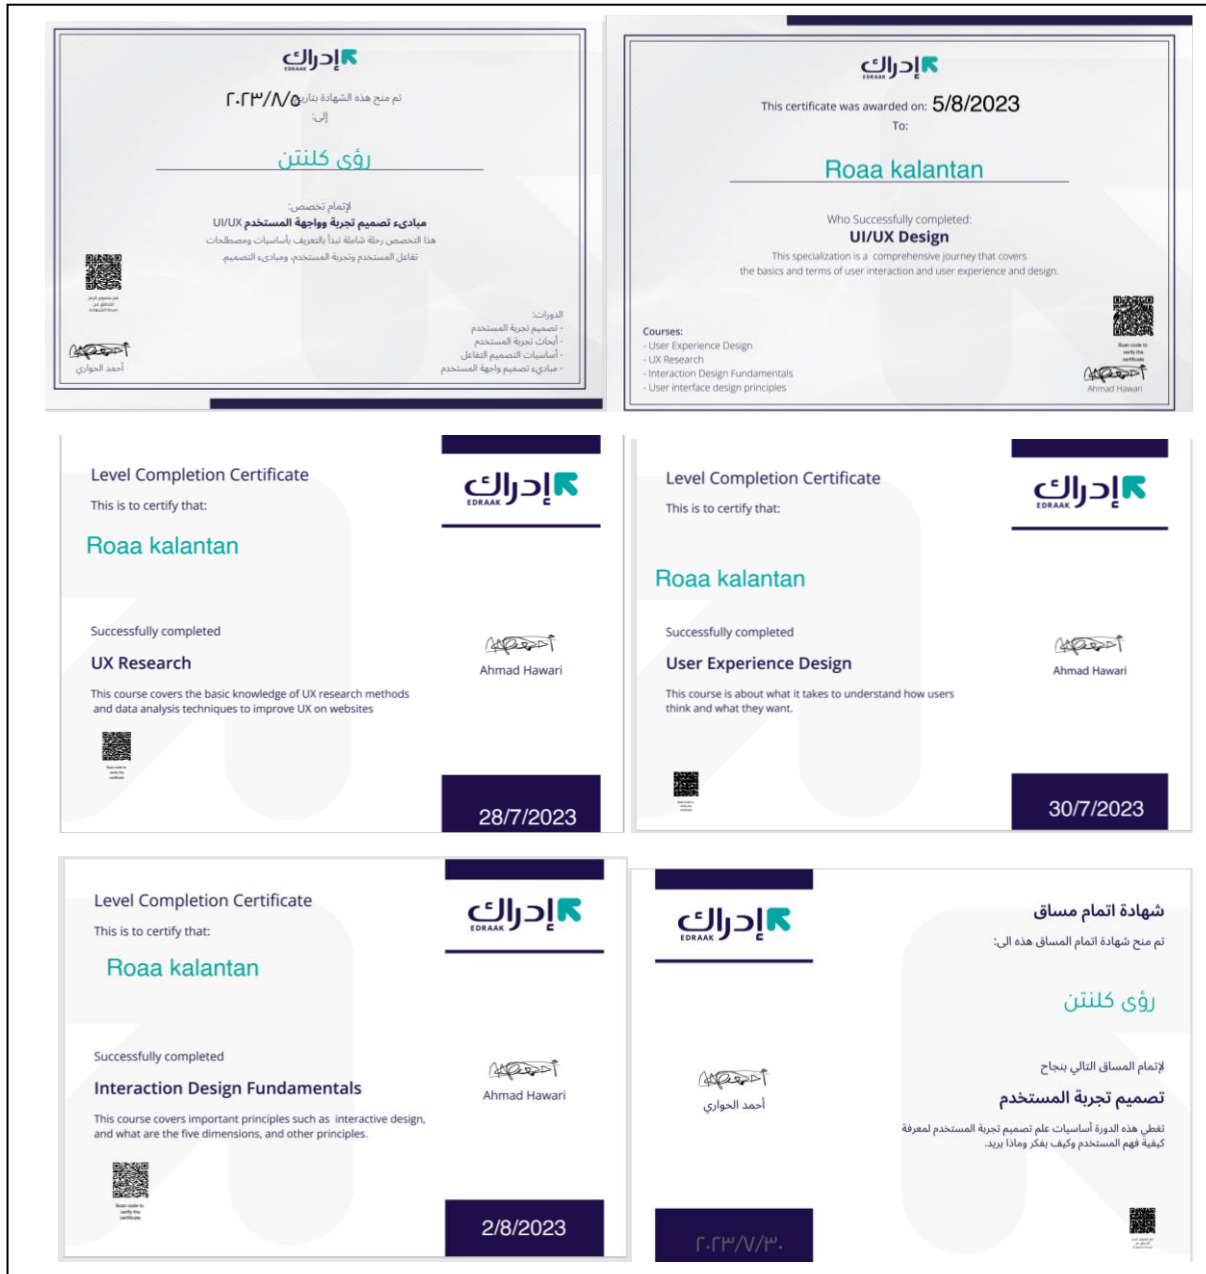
إدراك
EDRAAK

تم منح هذه الشهادة بتاريخ ٢٠٢٣/٨/٥
إلى:

رؤى كلنتن

لإتمام تخصص:
مبادىء تصميم تجربة وواجهة المستخدم UI/UX
هذا التخصص رحلة شاملة تبدأ بالتعريف بأساسيات ومصطلحات تفاعل المستخدم وتجربة المستخدم، ومبادىء التصميم

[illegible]

أحمد الحواري

الدورات:
- تصميم تجربة المستخدم
- أبحاث تجربة المستخدم
- أساسيات التصميم التفاعلي
- مبادىء تصميم واجهة المستخدم

إدراك
EDRAAK

This certificate was awarded on: 5/8/2023
To:

Roaa kalantan

Who Successfully completed:
UI/UX Design
This specialization is a comprehensive journey that covers the basics and terms of user interaction and user experience and design.

Courses:
- User Experience Design
- UX Research
- Interaction Design Fundamentals
- User interface design principles

Scan code to verify the certificate

Ahmad Hawari

Level Completion Certificate
This is to certify that:

إدراك
EDRAAK

Roaa kalantan

Successfully completed
UX Research
This course covers the basic knowledge of UX research methods and data analysis techniques to improve UX on websites

Ahmad Hawari

28/7/2023

Level Completion Certificate
This is to certify that:

إدراك
EDRAAK

Roaa kalantan

Successfully completed
User Experience Design
This course is about what it takes to understand how users think and what they want.

Ahmad Hawari

30/7/2023

Level Completion Certificate
This is to certify that:

إدراك
EDRAAK

Roaa kalantan

Successfully completed
Interaction Design Fundamentals
This course covers important principles such as interactive design, and what are the five dimensions, and other principles.

Scan code to verify the certificate

Ahmad Hawari

2/8/2023

إدراك
EDRAAK

شهادة اتمام مساق
تم منح شهادة اتمام المساق هذه الى:

رؤى كلنتن

أحمد الحواري

لإتمام المساق التالي بنجاح
تصميم تجربة المستخدم
تغطي هذه الدورة أساسيات علم تصميم تجربة المستخدم لمعرفة كيفية فهم المستخدم وكيف يفكر وماذا يريد.

٢٠٢٣/٧/٣٠